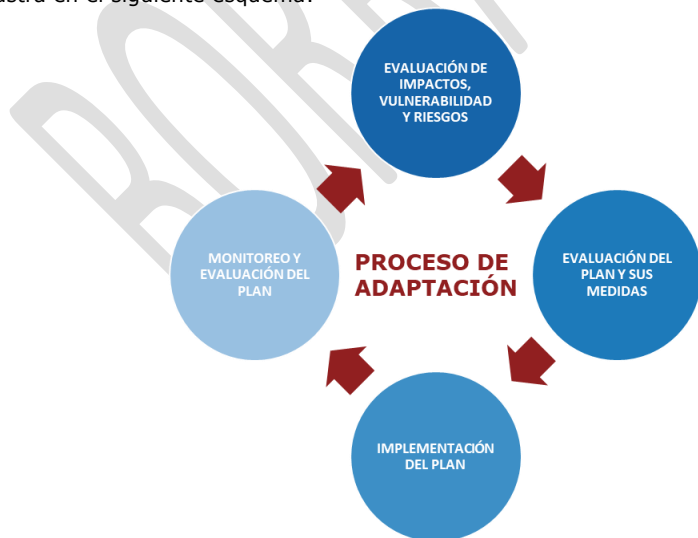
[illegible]stra en el siguiente esquema:

EVALUACIÓN DE IMPACTOS, VULNERABILIDAD Y RIESGOS

EVALUACIÓN DEL PLAN Y SUS MEDIDAS

IMPLEMENTACIÓN DEL PLAN

MONITOREO Y EVALUACIÓN DEL PLAN

PROCESO DE ADAPTACIÓN

BORRADOR